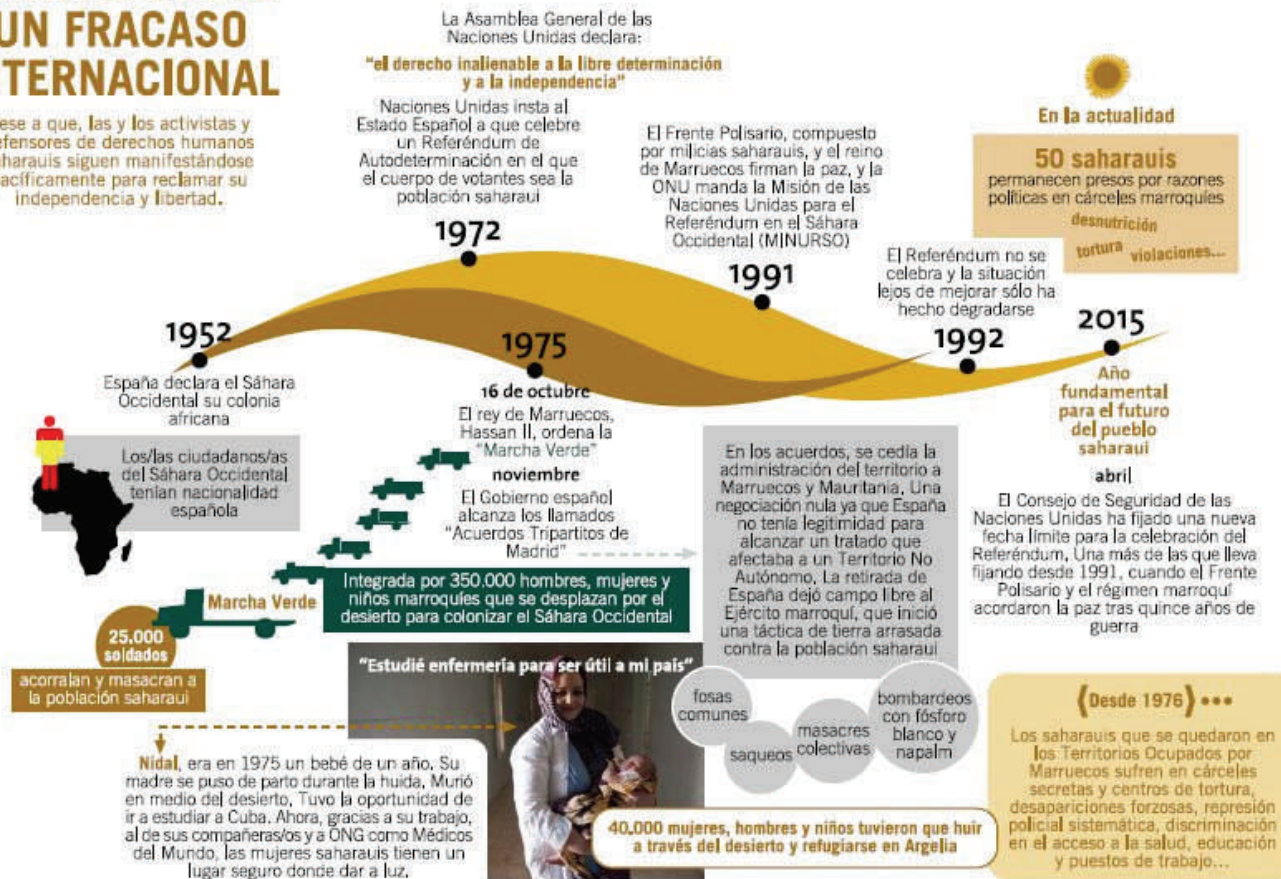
UN FRACASO
TERNACIONAL

ese a que, las y los activistas y efensores de derechos humanos aharauis siguen manifestándose acíficamente para reclamar su independencia y libertad.

La Asamblea General de las Naciones Unidas declara:
"el derecho inalienable a la libre determinación y a la independencia"

Naciones Unidas insta al Estado Español a que celebre un Referéndum de Autodeterminación en el que el cuerpo de votantes sea la población saharaui

1972

El Frente Polisario, compuesto por milicias saharauis, y el reino de Marruecos firman la paz, y la ONU manda la Misión de las Naciones Unidas para el Referéndum en el Sáhara Occidental (MINURSO)

1991

En la actualidad

50 saharauis
permanecen presos por razones políticas en cárceles marroquíes
desnutrición
tortura violaciones...

El Referéndum no se celebra y la situación lejos de mejorar sólo ha hecho degradarse

1992

2015

1952

España declara el Sáhara Occidental su colonia africana

1975

16 de octubre
El rey de Marruecos, Hassan II, ordena la "Marcha Verde"
noviembre
El Gobierno español alcanza los llamados "Acuerdos Tripartitos de Madrid"

Año fundamental para el futuro del pueblo saharaui
abril
El Consejo de Seguridad de las Naciones Unidas ha fijado una nueva fecha límite para la celebración del Referéndum, Una más de las que lleva fijando desde 1991, cuando el Frente Polisario y el régimen marroquí acordaron la paz tras quince años de guerra

Los/las ciudadanos/as del Sáhara Occidental tenían nacionalidad española

En los acuerdos, se cedía la administración del territorio a Marruecos y Mauritania, Una negociación nula ya que España no tenía legitimidad para alcanzar un tratado que afectaba a un Territorio No Autónomo, La retirada de España dejó campo libre al Ejército marroquí, que inició una táctica de tierra arrasada contra la población saharaui

Marcha Verde

Integrada por 350.000 hombres, mujeres y niños marroquíes que se desplazan por el desierto para colonizar el Sáhara Occidental

25.000 soldados
acorralan y masacran a la población saharaui

"Estudié enfermería para ser útil a mi país"

fosas comunes
saqueos
masacres colectivas
bombardeos con fósforo blanco y napalm

Desde 1976 •••
Los saharauis que se quedaron en los Territorios Ocupados por Marruecos sufren en cárceles secretas y centros de tortura, desapariciones forzosas, represión policial sistemática, discriminación en el acceso a la salud, educación y puestos de trabajo...

Nidal, era en 1975 un bebé de un año. Su madre se puso de parto durante la huida, Murió en medio del desierto, Tuvo la oportunidad de ir a estudiar a Cuba. Ahora, gracias a su trabajo, al de sus compañeras/os y a ONG como Médicos del Mundo, las mujeres saharauis tienen un lugar seguro donde dar a luz.

40.000 mujeres, hombres y niños tuvieron que huir a través del desierto y refugiarse en Argelia